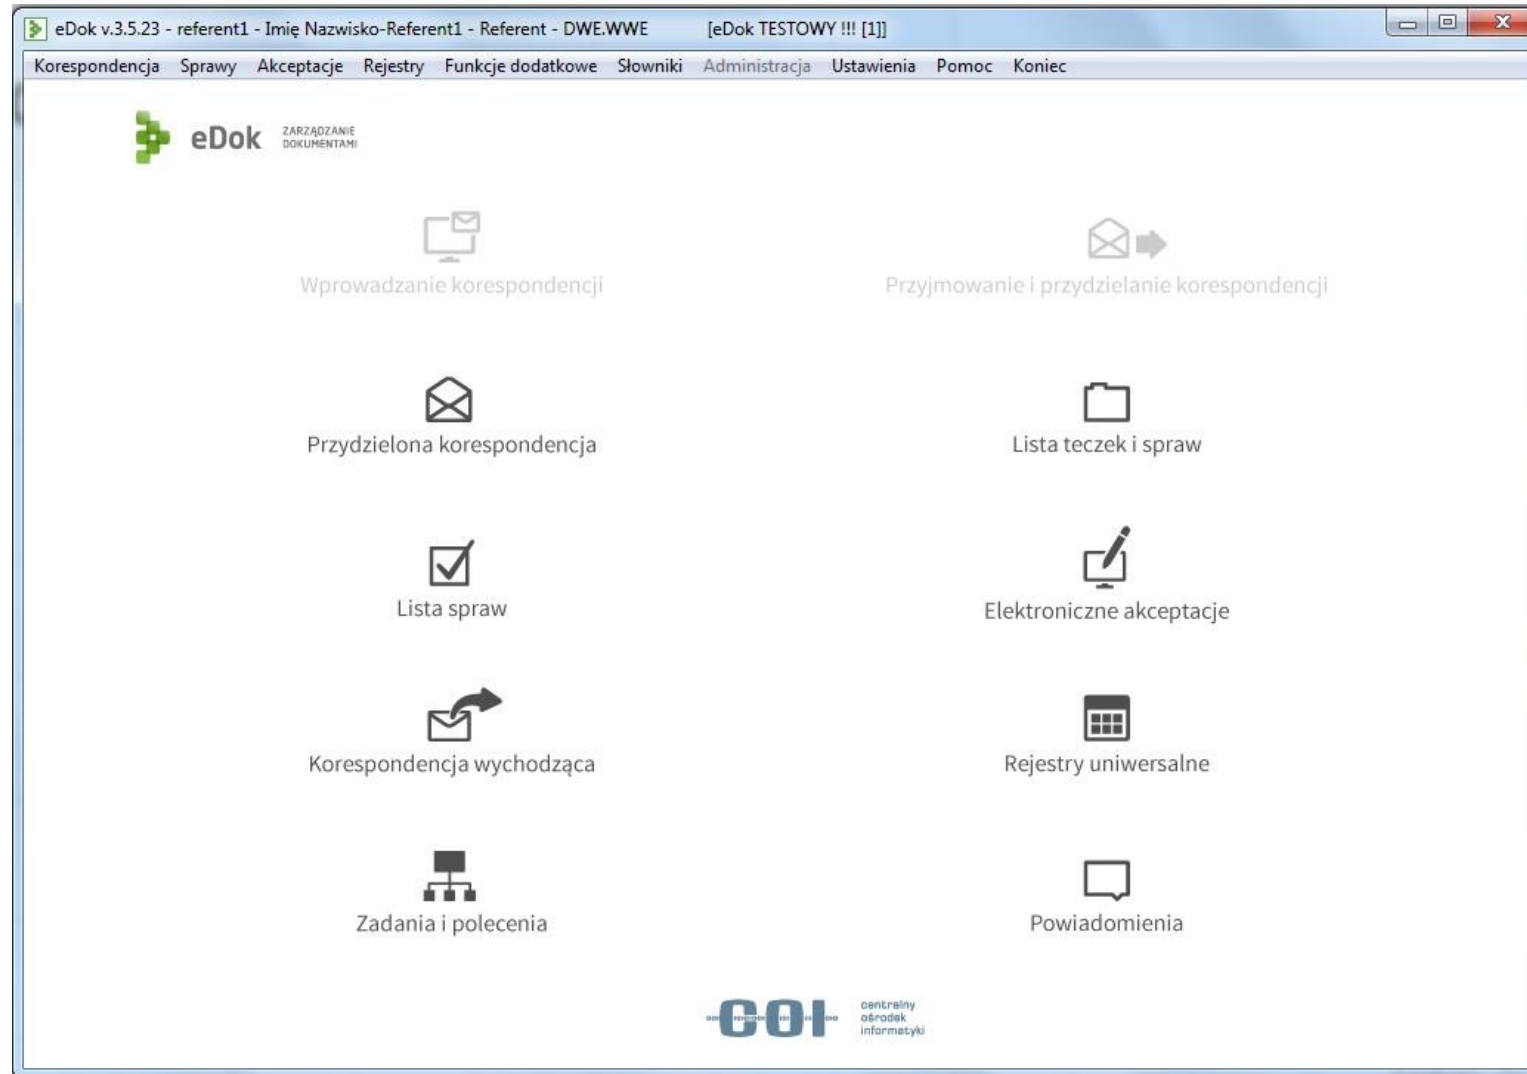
eDok v.3.5.23 - referent1 - Imię Nazwisko-Referent1 - Referent - DWE.WWE [eDok TESTOWY !!! [1]]

Korespondencja Sprawy Akceptacje Rejestry Funkcje dodatkowe Słowniki Administracja Ustawienia Pomoc Koniec

eDok ZARZĄDZANIE DOKUMENTAMI

Wprowadzanie korespondencji

Przyjmowanie i przydzielanie korespondencji

Przydzielona korespondencja

Lista teczek i spraw

Lista spraw

Elektroniczne akceptacje

Korespondencja wychodząca

Rejestry uniwersalne

Zadania i polecenia

Powiadomienia

COI centralny ośrodek informatyki